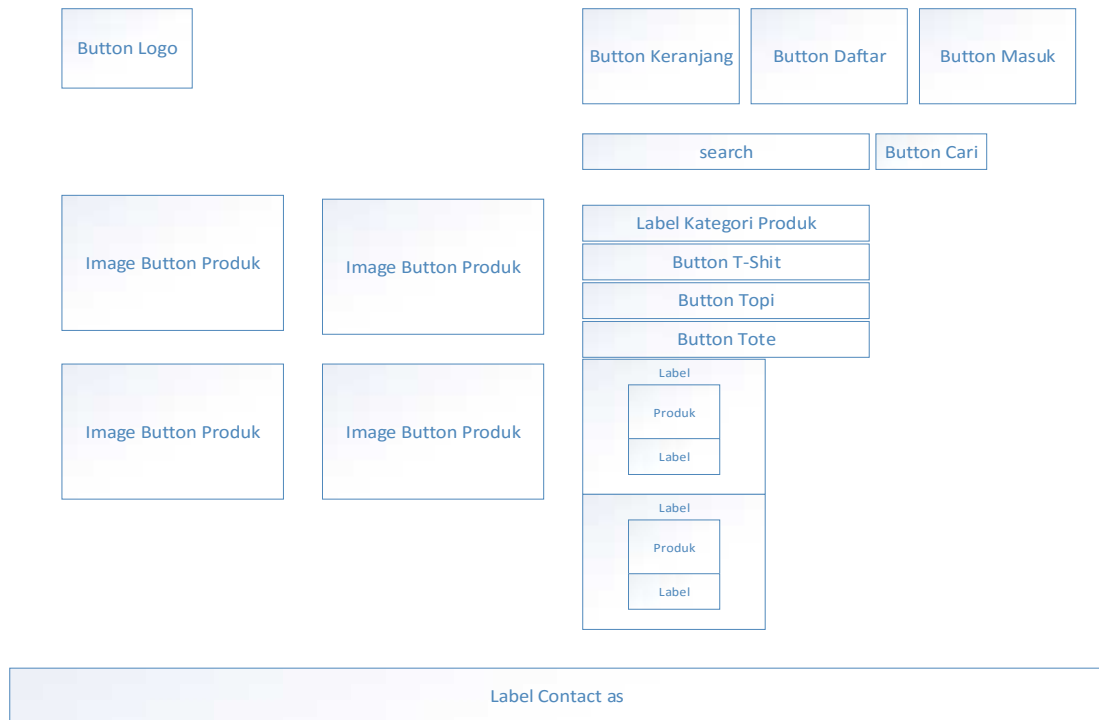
Button Logo

Button Keranjang

Button Daftar

Button Masuk

search

Button Cari

Image Button Produk

Image Button Produk

Label Kategori Produk

Button T-Shit

Button Topi

Button Tote

Image Button Produk

Image Button Produk

Label

Produk

Label

Label

Produk

Label

Label Contact as